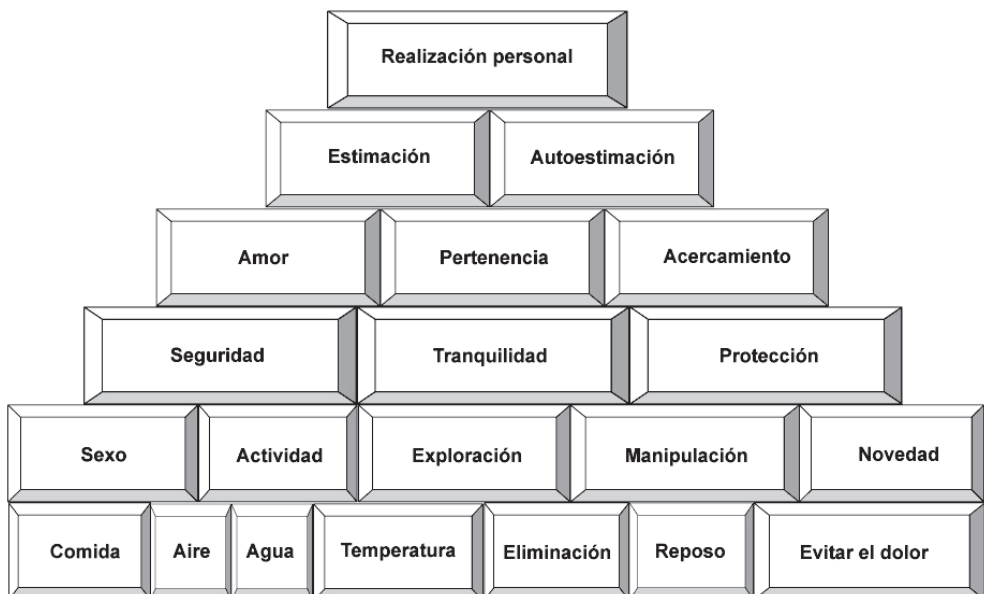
Realización personal

Estimación

Autoestimación

Amor

Pertenencia

Acercamiento

Seguridad

Tranquilidad

Protección

Sexo

Actividad

Exploración

Manipulación

Novedad

Comida

Aire

Agua

Temperatura

Eliminación

Reposo

Evitar el dolor